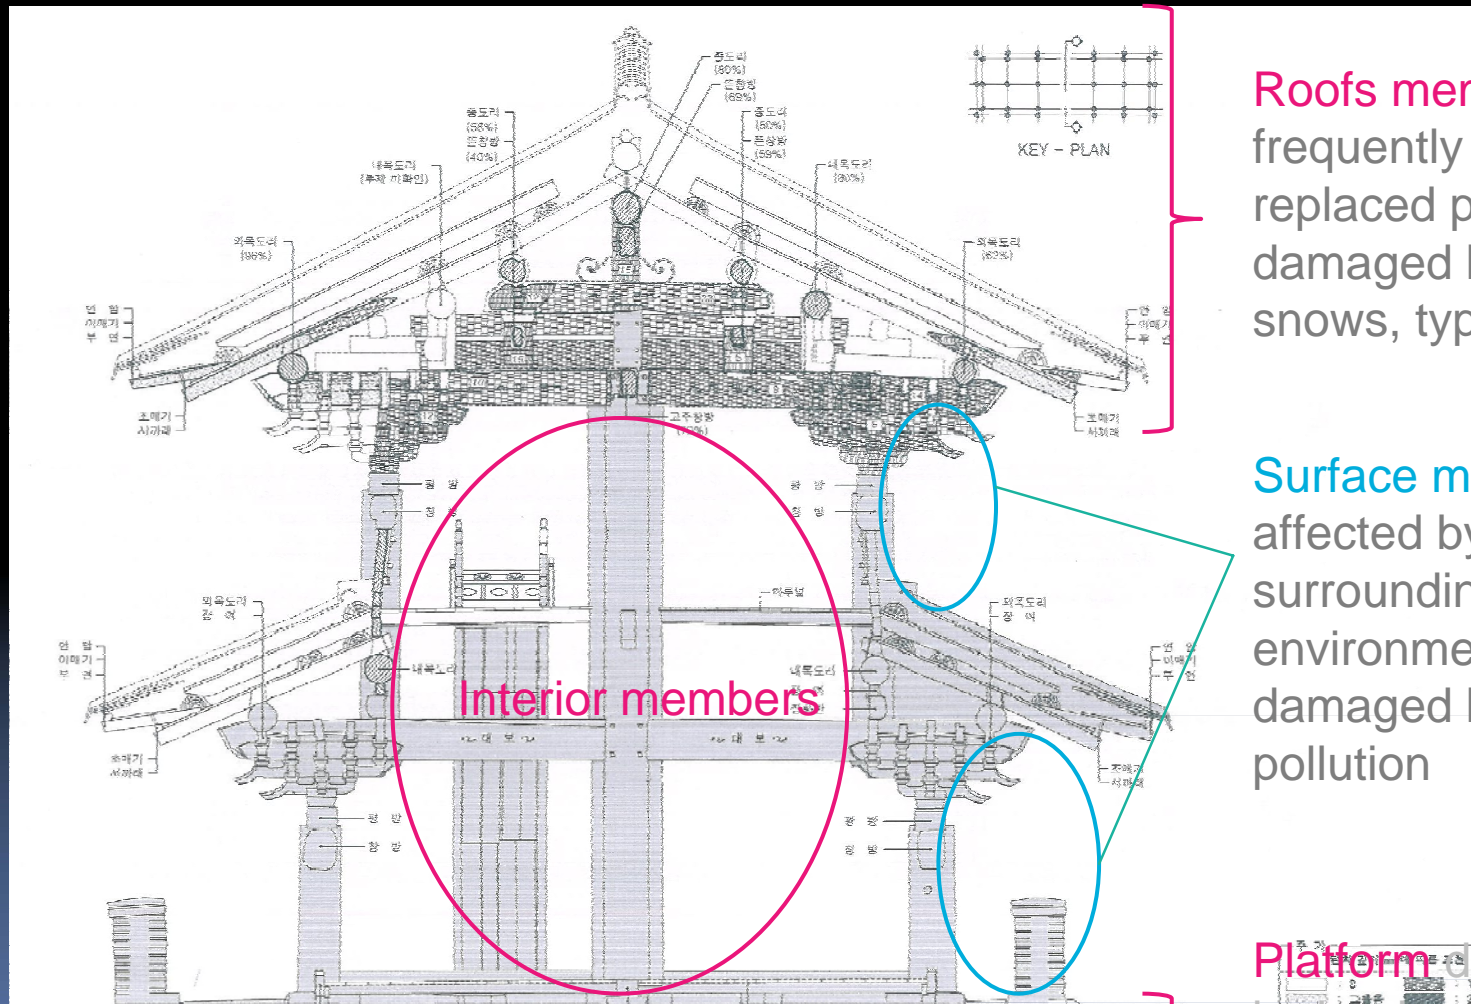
KEY - PLAN

종도리 (80%)

(69%)

종도리 (58%)

(40%)

종도리 (60%)

(59%)

내목도리

내목도리 (80%)

외목도리 (86%)

외목도리 (62%)

연 함
이매기
부 연

조매기
사까래

고주창방

평 방
창 방

하부널

외목도리

외목도리

내목도리

내목도리

대 보

대 보

연 함
이매기
부 연

조매기
사까래

평 방
창 방

Interior members

Roofs mem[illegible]
frequently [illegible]
replaced p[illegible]
damaged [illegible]
snows, typ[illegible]

Surface m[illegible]
affected by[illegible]
surroundin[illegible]
environme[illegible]
damaged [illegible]
pollution

Platform d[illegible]